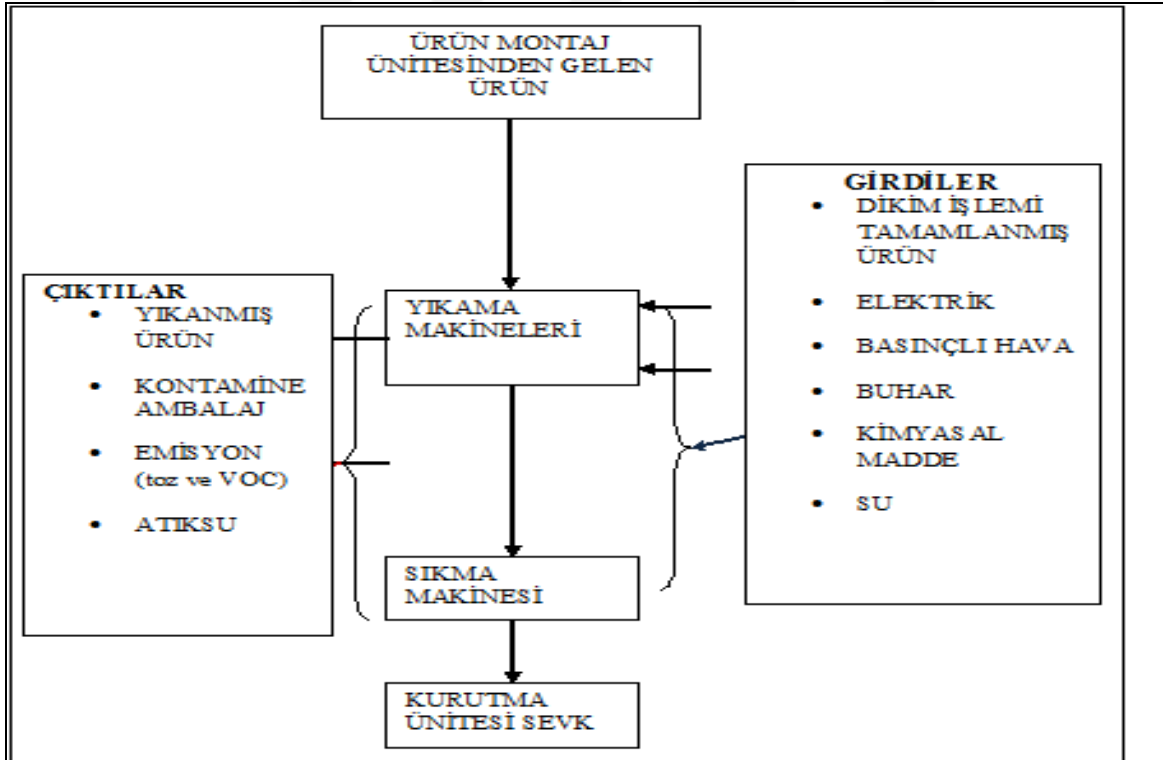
ÜRÜN MONTAJ ÜNİTESİNDEN GELEN ÜRÜN

GİRDİLER
- DİKİM İŞLEMİ TAMAMLANMIŞ ÜRÜN
- ELEKTRİK
- BASINÇLI HAVA
- BUHAR
- KİMYASAL MADDE
- SU

ÇIKTILAR
- YIKANMIŞ ÜRÜN
- KONTAMİNE AMBALAJ
- EMİSYON (toz ve VOC)
- ATIKSU

YIKAMA MAKİNELERİ

SIKMA MAKİNESİ

KURUTMA ÜNİTESİ SEVK